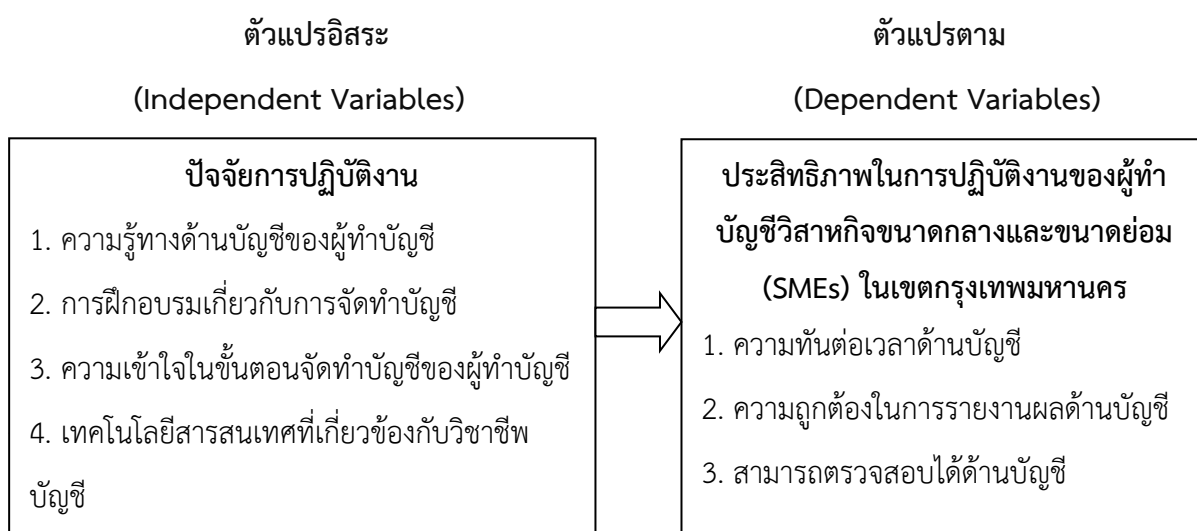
ตัวแปรอิสระ

(Independent Variables)

ปัจจัยการปฏิบัติงาน

1. ความรู้ทางด้านบัญชีของผู้ทำบัญชี

2. การฝึกอบรมเกี่ยวกับการจัดทำบัญชี

3. ความเข้าใจในขั้นตอนจัดทำบัญชีของผู้ทำบัญชี

4. เทคโนโลยีสารสนเทศที่เกี่ยวข้องกับวิชาชีพบัญชี

ตัวแปรตาม

(Dependent Variables)

ประสิทธิภาพในการปฏิบัติงานของผู้ทำบัญชีวิสาหกิจขนาดกลางและขนาดย่อม (SMEs) ในเขตกรุงเทพมหานคร

1. ความทันต่อเวลาด้านบัญชี

2. ความถูกต้องในการรายงานผลด้านบัญชี

3. สามารถตรวจสอบได้ด้านบัญชี